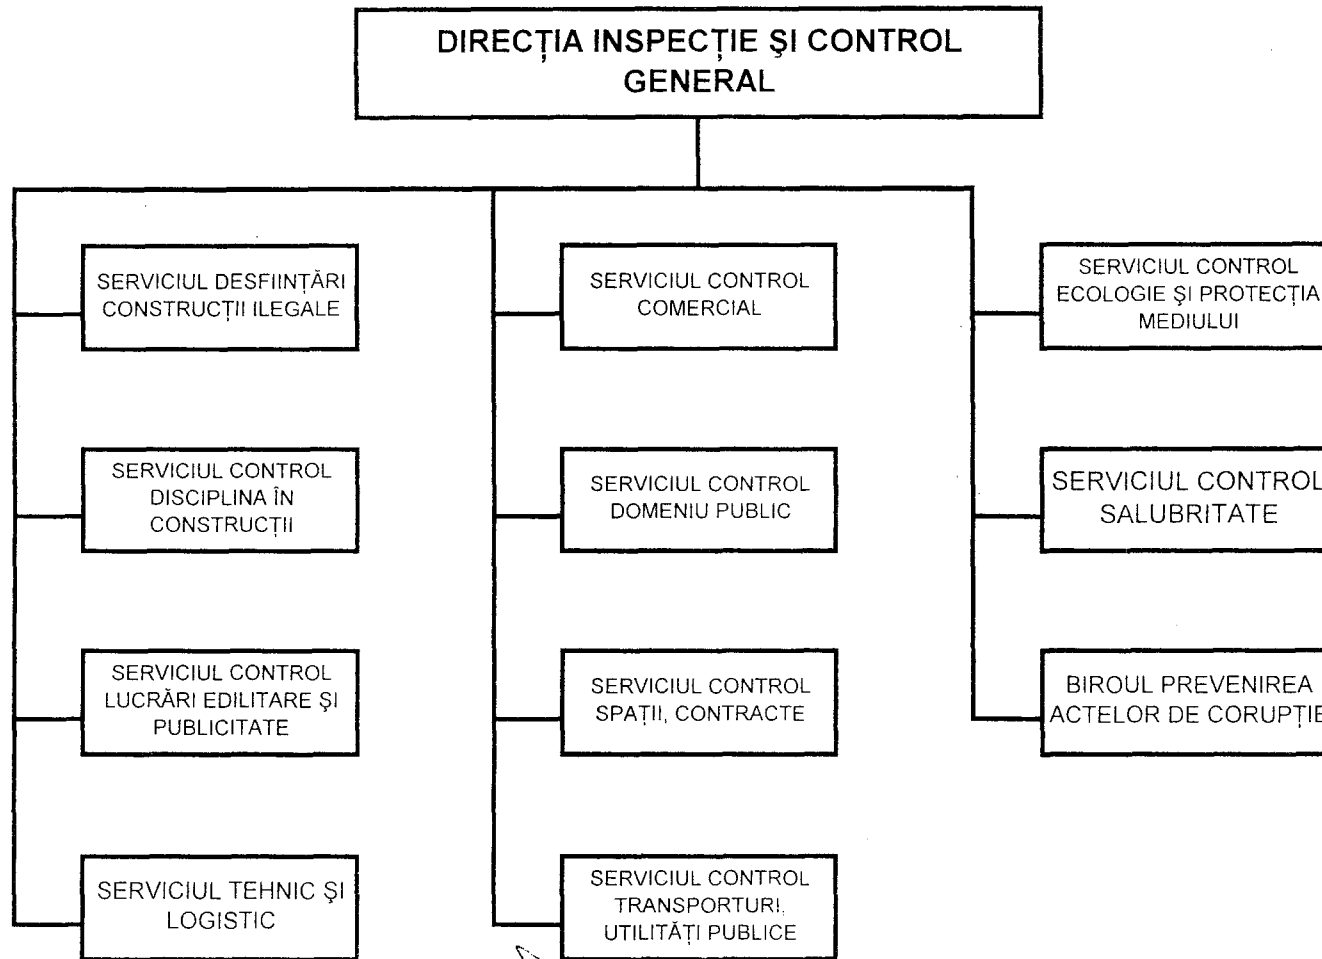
DIRECȚIA INSPECȚIE ŞI CONTROL GENERAL

SERVICIUL DESFIINȚĂRI CONSTRUCȚII ILEGALE

SERVICIUL CONTROL DISCIPLINA ÎN CONSTRUCȚII

SERVICIUL CONTROL LUCRĂRI EDILITARE ŞI PUBLICITATE

SERVICIUL TEHNIC ŞI LOGISTIC

SERVICIUL CONTROL COMERCIAL

SERVICIUL CONTROL DOMENIU PUBLIC

SERVICIUL CONTROL SPAȚII, CONTRACTE

SERVICIUL CONTROL TRANSPORTURI, UTILITĂȚI PUBLICE

SERVICIUL CONTROL ECOLOGIE ŞI PROTECȚIA MEDIULUI

SERVICIUL CONTROL SALUBRITATE

BIROUL PREVENIREA ACTELOR DE CORUPȚIE